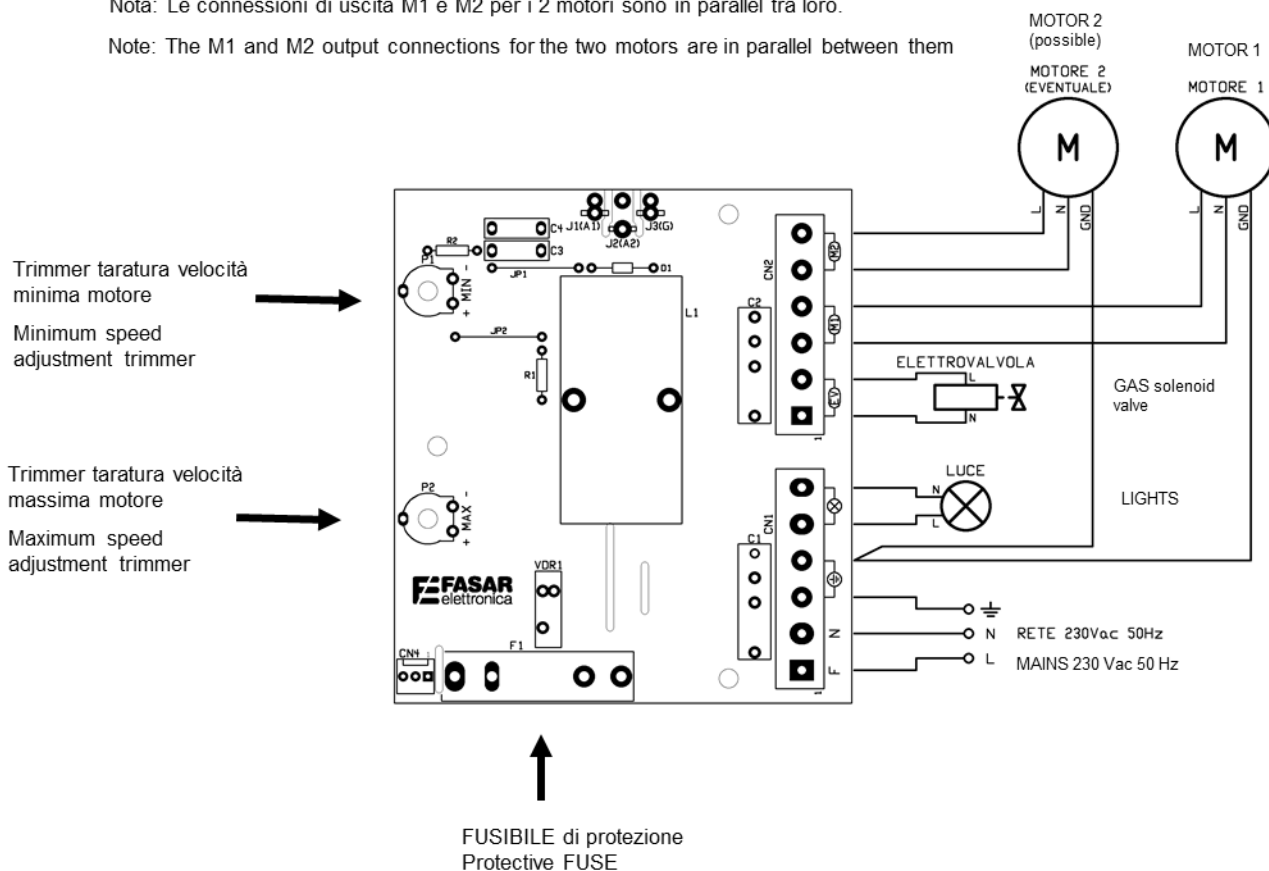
Nota: Le connessioni di uscita M1 e M2 per i 2 motori sono in parallel tra loro.

Note: The M1 and M2 output connections for the two motors are in parallel between them

MOTOR 2 (possible)

MOTORE 2 (EVENTUALE)

MOTOR 1

MOTORE 1

M

L N GND

M

L N GND

Trimmer taratura velocità minima motore

Minimum speed adjustment trimmer

Trimmer taratura velocità massima motore

Maximum speed adjustment trimmer

J1(A1) J2(A2) J3(G)

C4 C3 R2 P1 MIN - + JP1 D1 L1 JP2 R1 C2 CN2 M2 M1 EV

ELETTROVALVOLA

L N

GAS solenoid valve

LUCE

N L

LIGHTS

P2 MAX - +

FASAR elettronica

VDR1

C1 CN1

N F

N RETE 230Vac 50Hz

L MAINS 230 Vac 50 Hz

CN4 F1

FUSIBILE di protezione
Protective FUSE